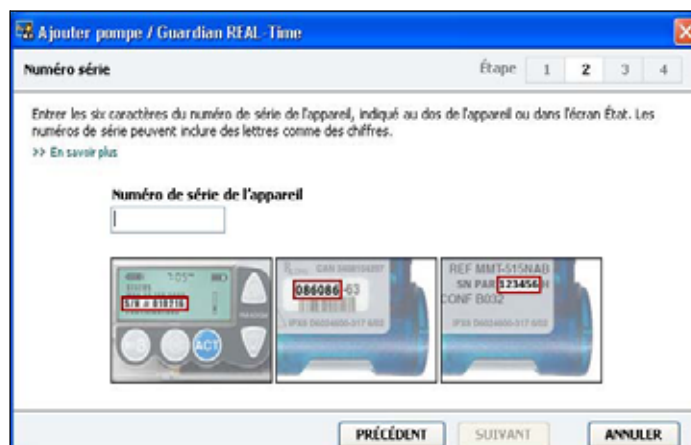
Ajouter pompe / Guardian REAL-Time

Numéro série

Étape 1 2 3 4

Entrer les six caractères du numéro de série de l'appareil, indiqué au dos de l'appareil ou dans l'écran État. Les numéros de série peuvent inclure des lettres comme des chiffres.

>> En savoir plus

Numéro de série de l'appareil

7:05

S/N # 818216

ACT

086086-63

REF MMT-515NAB

SN PAR 123456H

CONF B032

PRÉCÉDENT SUIVANT ANNULER